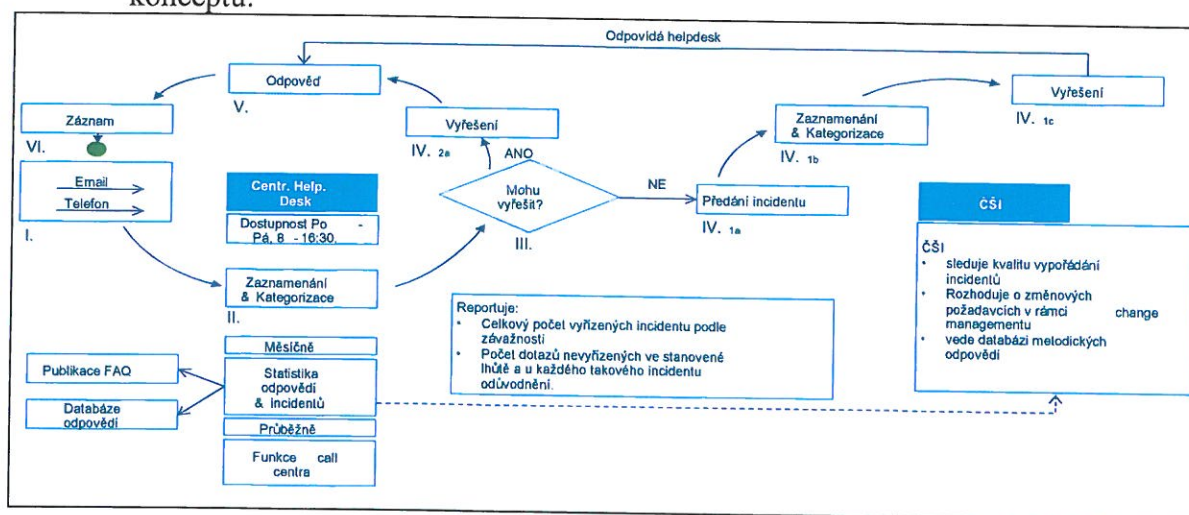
konceptu.

Odpovídá helpdesk

Odpověď
V.

Záznam
VI.

Email
Telefon
I.

Vyřešení
IV. 2a

ANO

Mohu vyřešit?
III.

NE

Centr. Help. Desk
Dostupnost Po - Pá, 8 - 16:30.

Zaznamenání & Kategorizace
II.

Předání incidentu
IV. 1a

Zaznamenání & Kategorizace
IV. 1b

Vyřešení
IV. 1c

ČŠI

ČŠI
• sleduje kvalitu vypořádání incidentů
• Rozhoduje o změnových požadavcích v rámci change managementu
• vede databázi metodických odpovědí

Reportuje:
• Celkový počet vyřízených incidentu podle závažnosti
• Počet dotazů nevyřízených ve stanovené lhůtě a u každého takového incidentu odůvodnění.

Měsíčně
Statistika odpovědí & incidentů
Průběžně
Funkce call centra

Publikace FAQ
Databáze odpovědí